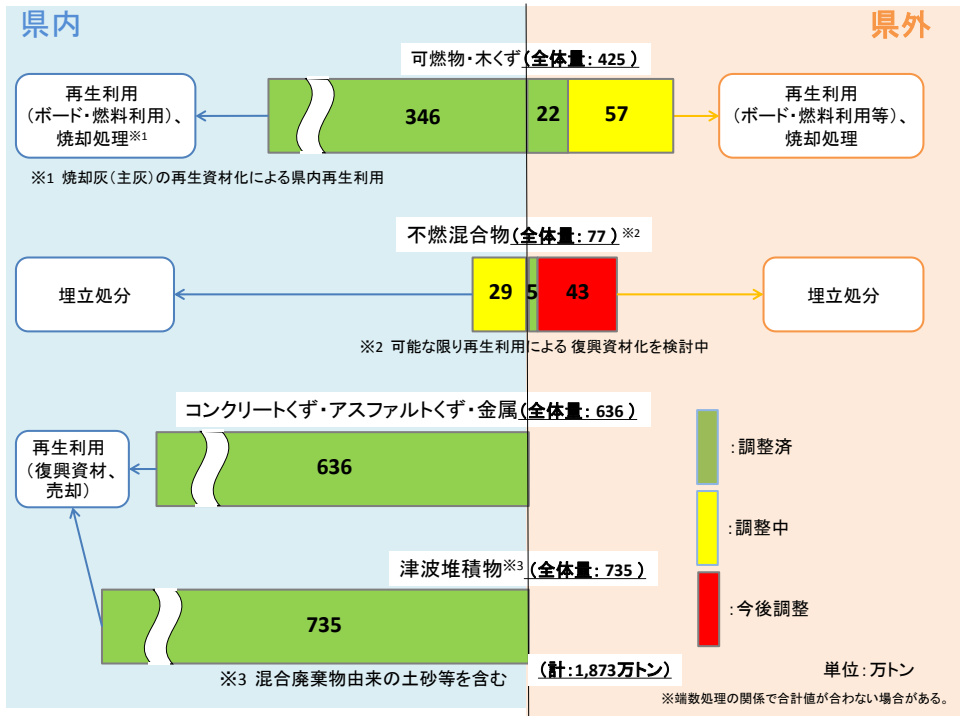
県内

県外

可燃物・木くず（全体量：425）

再生利用
（ボード・燃料利用）、
焼却処理※1

346

22

57

再生利用
（ボード・燃料利用等）、
焼却処理

※1 焼却灰（主灰）の再生資材化による県内再生利用

不燃混合物（全体量：77）※2

埋立処分

29

5

43

埋立処分

※2 可能な限り再生利用による 復興資材化を検討中

コンクリートくず・アスファルトくず・金属（全体量：636）

再生利用
（復興資材、
売却）

636

：調整済

：調整中

：今後調整

津波堆積物※3（全体量：735）

735

※3 混合廃棄物由来の土砂等を含む

（計：1,873万トン）

単位：万トン

※端数処理の関係で合計値が合わない場合がある。